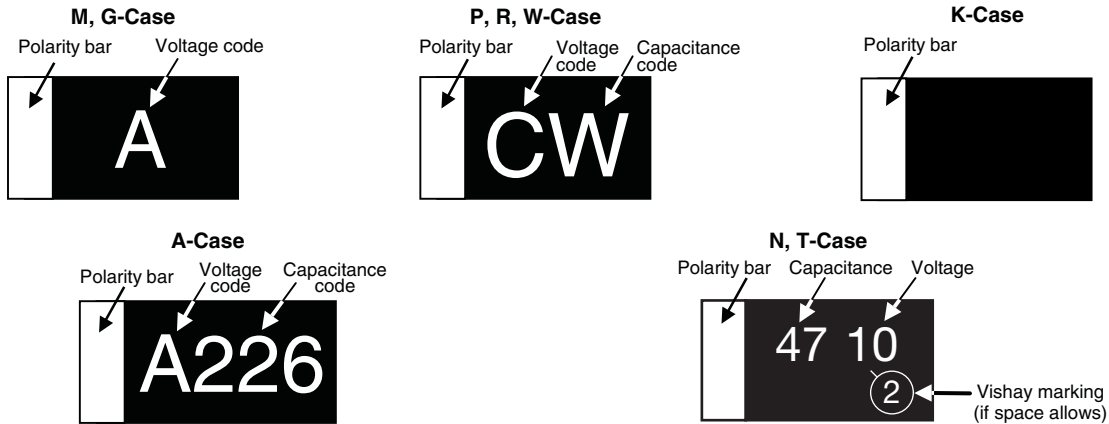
M, G-Case

Polarity bar

Voltage code

A

P, R, W-Case

Polarity bar

Voltage code

Capacitance code

CW

K-Case

Polarity bar

A-Case

Polarity bar

Voltage code

Capacitance code

A226

N, T-Case

Polarity bar

Capacitance

Voltage

47 10

2

Vishay marking (if space allows)